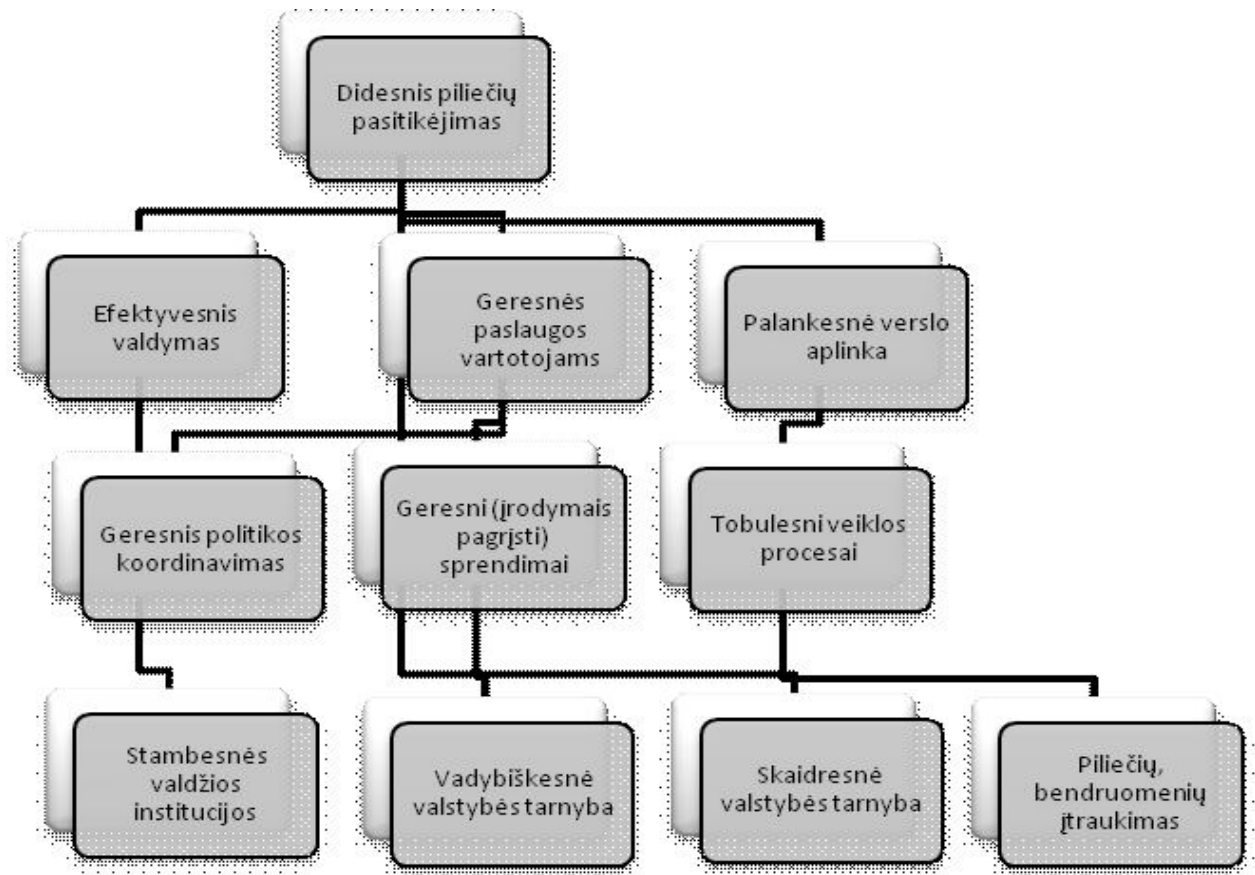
Didesnis piliečių pasitikėjimas

Efektyvesnis valdymas

Geresnės paslaugos vartotojams

Palankesnė verslo aplinka

Geresnis politikos koordinavimas

Geresni (įrodymais pagrįsti) sprendimai

Tobulesni veiklos procesai

Stambesnės valdžios institucijos

Vadybiškesnė valstybės tarnyba

Skaidresnė valstybės tarnyba

Piliečių, bendruomenių įtraukimas